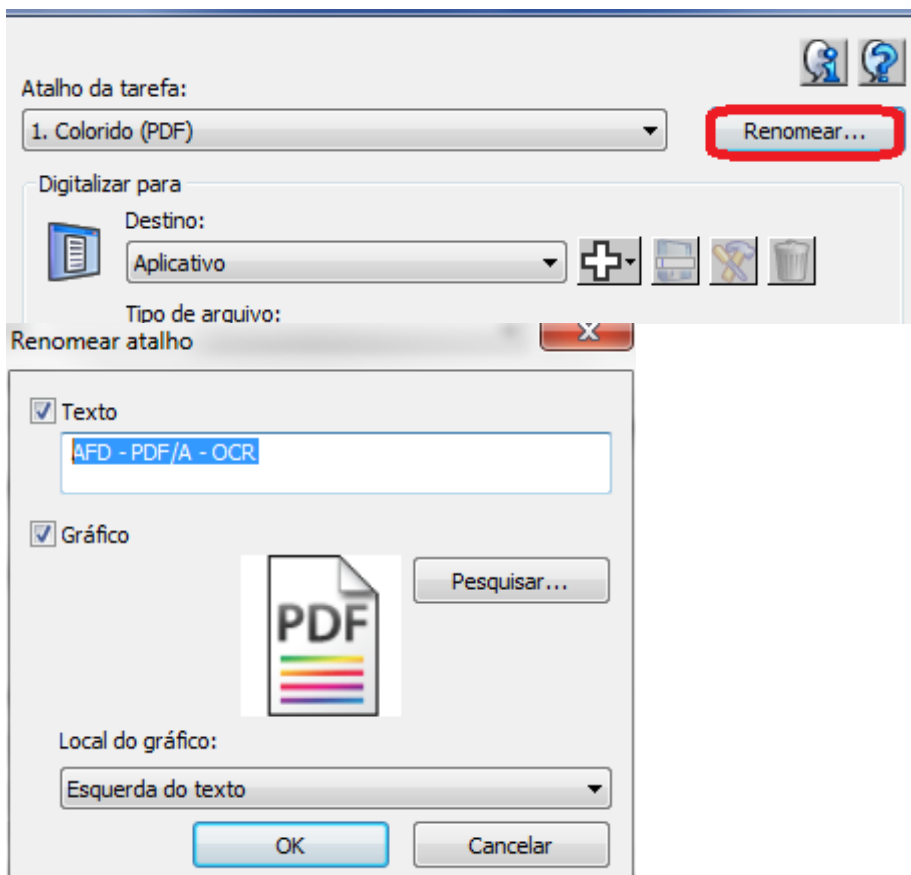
Atalho da tarefa:

1. Colorido (PDF)

Renomear...

Digitalizar para

Destino:

Aplicativo

Tipo de arquivo:

Renomear atalho

X

Texto

AFD - PDF/A - OCR

Gráfico

PDF

Pesquisar...

Local do gráfico:

Esquerda do texto

OK

Cancelar